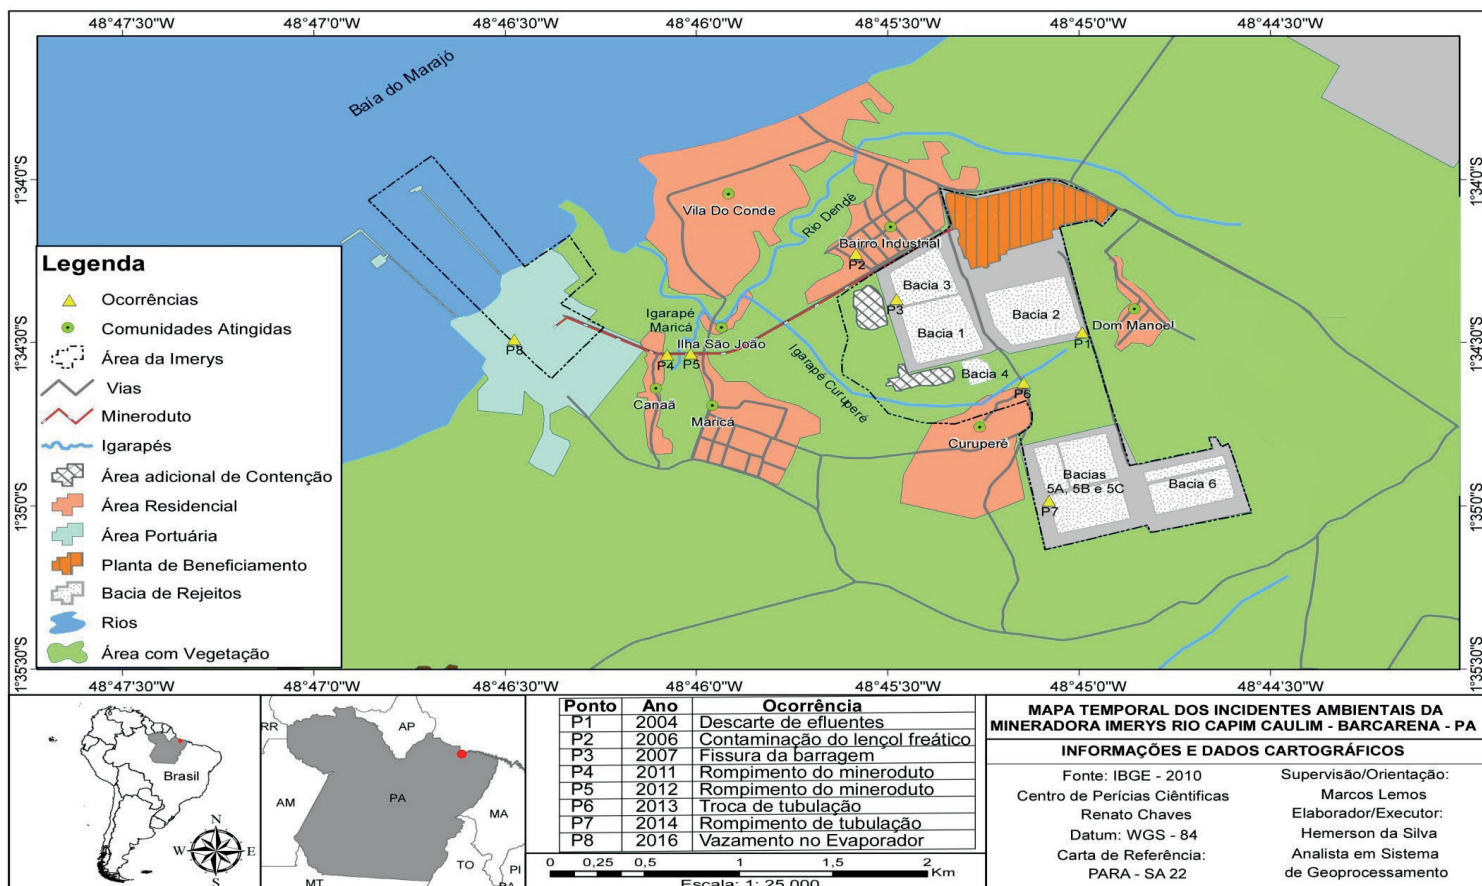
48°47'30"W 48°47'0"W 48°46'30"W 48°46'0"W 48°45'30"W 48°45'0"W 48°44'30"W

1°34'0"S 1°34'30"S 1°35'0"S 1°35'30"S

Baía do Marajó

Vila Do Conde
Rio Dendê
Bairro Industrial
P2
Bacia 3
P3
Bacia 1
Bacia 2
Dom Manoel
P1
Igarapé Maricá
Ilha São João
P8
P4 P5
Canaã
Maricá
Igarapé Curuperé
Bacia 4
P6
Curuperé
Bacias 5A, 5B e 5C
P7
Bacia 6

Legenda
Ocorrências
Comunidades Atingidas
Área da Imerys
Vias
Mineroduto
Igarapés
Área adicional de Contenção
Área Residencial
Área Portuária
Planta de Beneficiamento
Bacia de Rejeitos
Rios
Área com Vegetação

Brasil

RR AP AM PA MA TO PI MT

N W E S

| Ponto | Ano | Ocorrência |
|---|---|---|
| P1 | 2004 | Descarte de efluentes |
| P2 | 2006 | Contaminação do lençol freático |
| P3 | 2007 | Fissura da barragem |
| P4 | 2011 | Rompimento do mineroduto |
| P5 | 2012 | Rompimento do mineroduto |
| P6 | 2013 | Troca de tubulação |
| P7 | 2014 | Rompimento de tubulação |
| P8 | 2016 | Vazamento no Evaporador |

0 0,25 0,5 1 1,5 2 Km
Escala: 1: 25.000

MAPA TEMPORAL DOS INCIDENTES AMBIENTAIS DA MINERADORA IMERYS RIO CAPIM CAULIM - BARCARENA - PA

INFORMAÇÕES E DADOS CARTOGRÁFICOS

Fonte: IBGE - 2010
Centro de Perícias Ciêntificas Renato Chaves
Datum: WGS - 84
Carta de Referência: PARA - SA 22

Supervisão/Orientação: Marcos Lemos
Elaborador/Executor: Hemerson da Silva
Analista em Sistema de Geoprocessamento